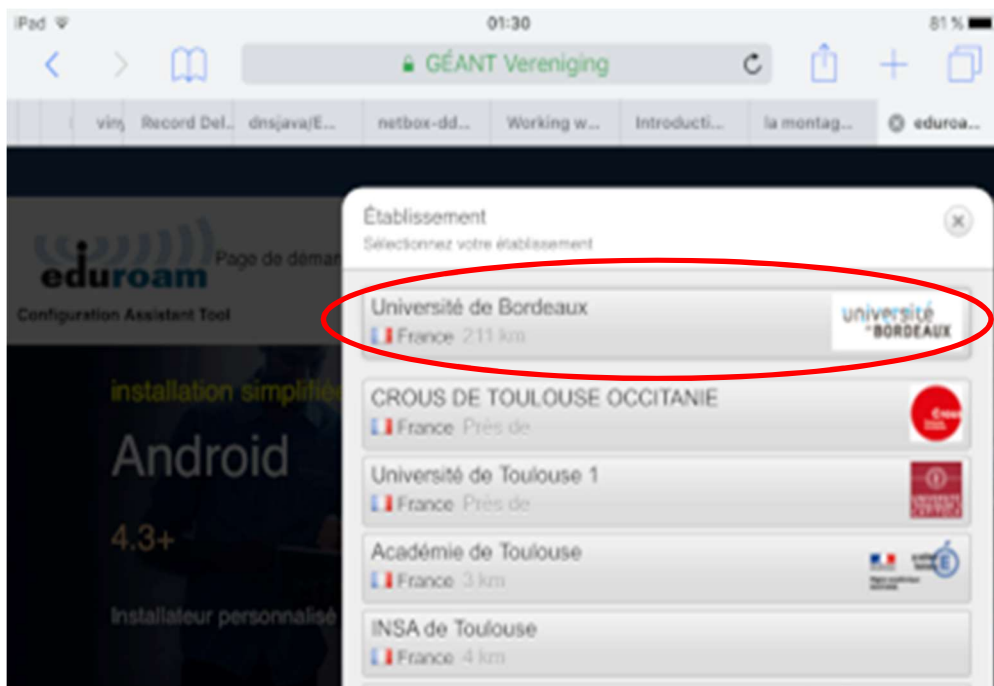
iPad 01:30 81 %

GÉANT Vereniging

viny | Record Del... | dnsjava/E... | netbox-dd... | Working w... | Introducti... | la montag... | eduroa...

eduroam
Configuration Assistant Tool
Page de deman

installation simplifiée
Android
4.3+
Installateur personnalisé

Établissement
Sélectionnez votre établissement

Université de Bordeaux
France 211 km
université de BORDEAUX

CROUS DE TOULOUSE OCCITANIE
France Près de

Université de Toulouse 1
France Près de

Académie de Toulouse
France 3 km

INSA de Toulouse
France 4 km